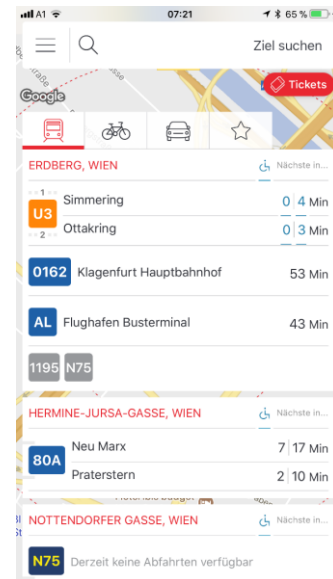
A1 07:21 65 %

Ziel suchen

Google

Tickets

ERDBERG, WIEN

Nächste in...

1
U3 Simmering 0 | 4 Min
2 Ottakring 0 | 3 Min

0162 Klagenfurt Hauptbahnhof 53 Min

AL Flughafen Busterminal 43 Min

1195 N75

HERMINE-JURSA-GASSE, WIEN

Nächste in...

80A Neu Marx 7 | 17 Min
Praterstern 2 | 10 Min

NOTTENDORFER GASSE, WIEN

Nächste in...

N75 Derzeit keine Abfahrten verfügbar